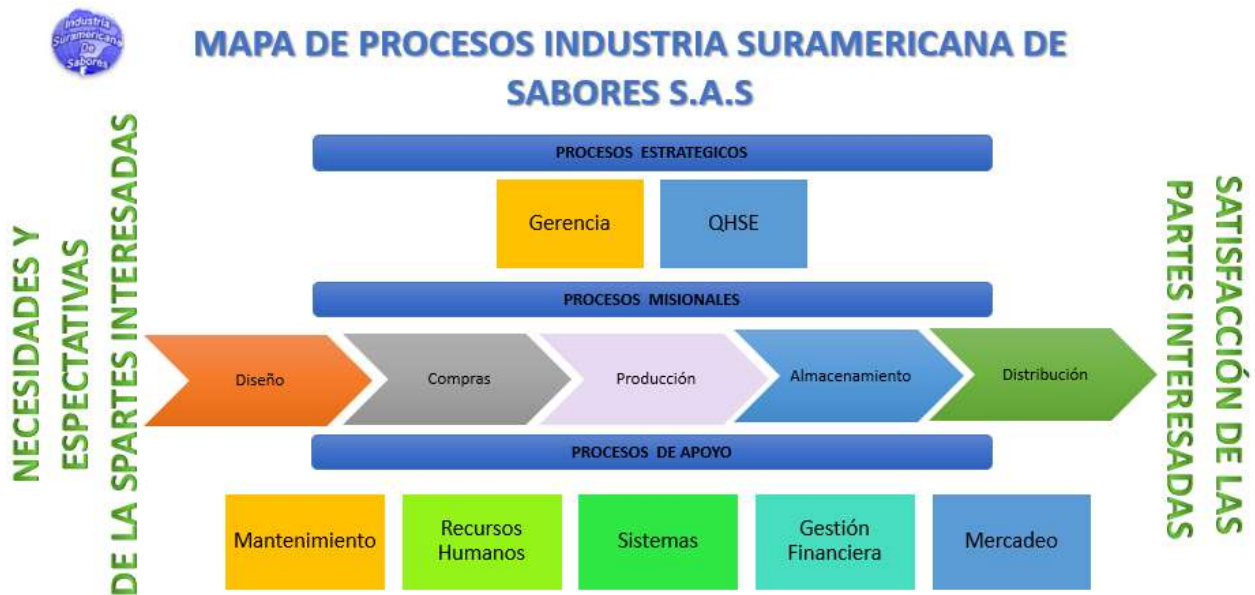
Industria Suramericana de Sabores

MAPA DE PROCESOS INDUSTRIA SURAMERICANA DE SABORES S.A.S

NECESIDADES Y ESPECTATIVAS DE LA SPARTES INTERESADAS

PROCESOS ESTRATEGICOS

Gerencia

QHSE

PROCESOS MISIONALES

Diseño

Compras

Producción

Almacenamiento

Distribución

PROCESOS DE APOYO

Mantenimiento

Recursos Humanos

Sistemas

Gestión Financiera

Mercadeo

SATISFACCIÓN DE LAS PARTES INTERESADAS